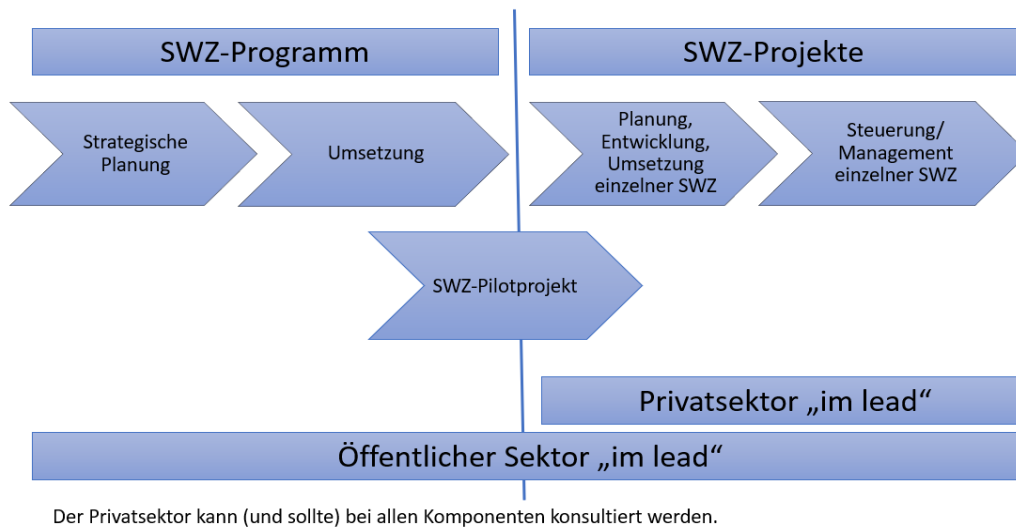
SWZ-Programm

SWZ-Projekte

Strategische Planung

Umsetzung

Planung, Entwicklung, Umsetzung einzelner SWZ

Steuerung/ Management einzelner SWZ

SWZ-Pilotprojekt

Privatsektor „im lead“

Öffentlicher Sektor „im lead“

Der Privatsektor kann (und sollte) bei allen Komponenten konsultiert werden.